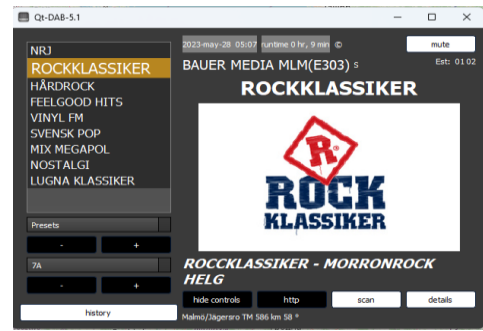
Qt-DAB-5.1

NRJ
ROCKKLASSIKER
HÅRDROCK
FEELGOOD HITS
VINYL FM
SVENSK POP
MIX MEGAPOL
NOSTALGI
LUGNA KLASSIKER

Presets
-
+
7A
-
+
history

2023-maj-28 05:07 runtime 0 hr, 9 min ©
mute
BAUER MEDIA MLM(E303) s
Est: 01 02
ROCKKLASSIKER

R
ROCK
KLASSIKER

ROCCKLASSIKER - MORRONROCK HELG

hide controls
http
scan
details
Malmö/Jägersro TM 586 km 58 °